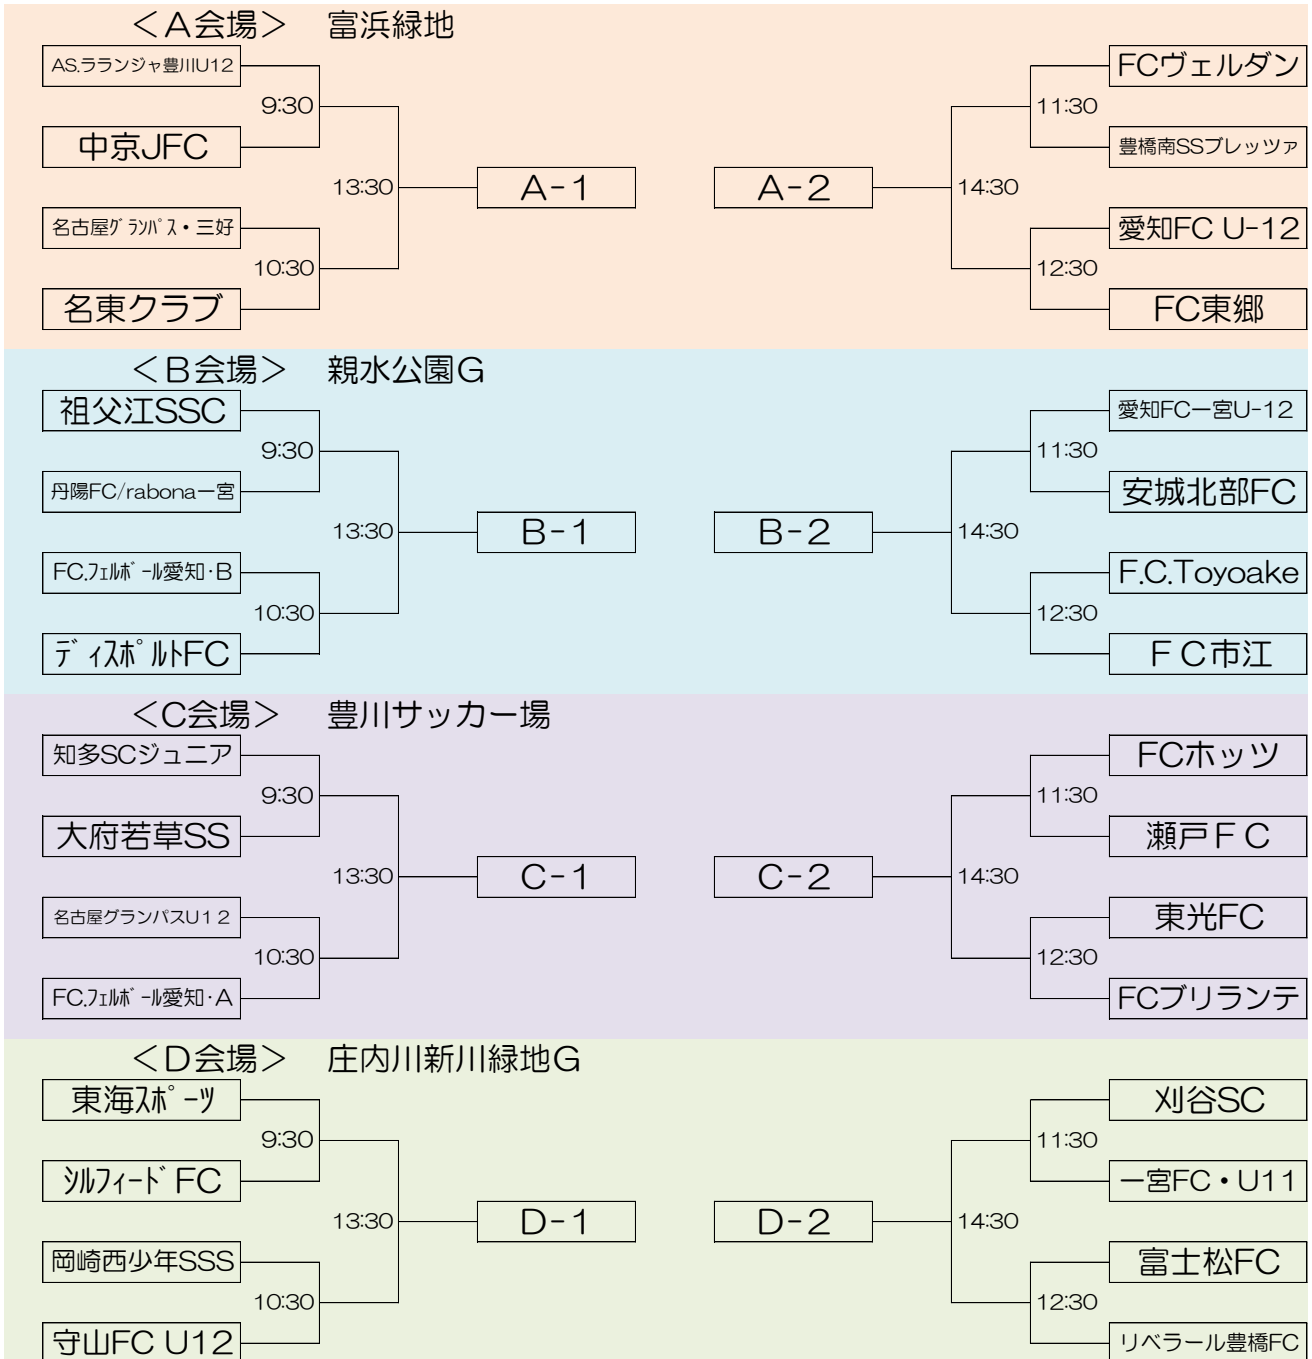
＜A会場＞　富浜緑地

AS.ラランジャ豊川U12
9:30
中京JFC
13:30
名古屋ｸﾞﾗﾝﾊﾟｽ・三好
10:30
名東クラブ
A-1

A-2
FCヴェルダン
11:30
豊橋南SSブレッツァ
14:30
愛知FC U-12
12:30
FC東郷

＜B会場＞　親水公園G

祖父江SSC
9:30
丹陽FC/rabona一宮
13:30
FC.ﾌｪﾙﾎﾞｰﾙ愛知･B
10:30
ﾃﾞｨｽﾎﾟﾙﾄFC
B-1

B-2
愛知FC一宮U-12
11:30
安城北部FC
14:30
F.C.Toyoake
12:30
ＦＣ市江

＜C会場＞　豊川サッカー場

知多SCジュニア
9:30
大府若草SS
13:30
名古屋グランパスU１２
10:30
FC.ﾌｪﾙﾎﾞｰﾙ愛知･A
C-1

C-2
FCホッツ
11:30
瀬戸ＦＣ
14:30
東光FC
12:30
FCブリランテ

＜D会場＞　庄内川新川緑地G

東海ｽﾎﾟｰﾂ
9:30
ｼﾙﾌｨｰﾄﾞFC
13:30
岡崎西少年SSS
10:30
守山FC U12
D-1

D-2
刈谷SC
11:30
一宮FC・U11
14:30
富士松FC
12:30
リベラール豊橋FC